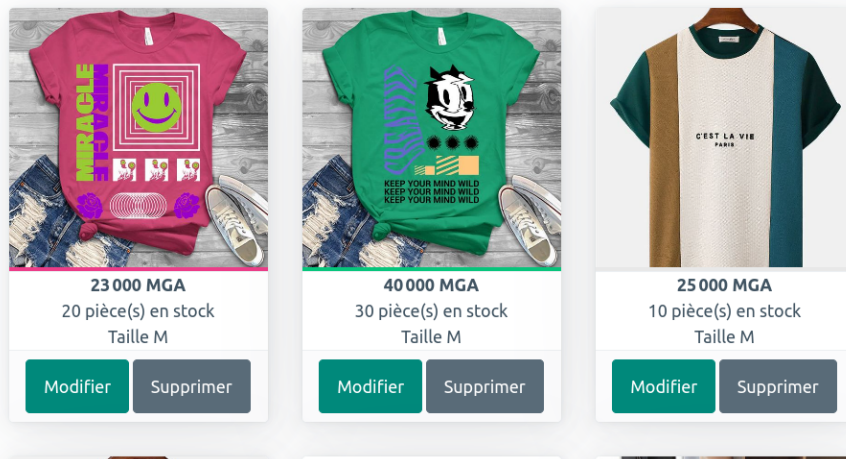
MIRACLE
MIRACLE

23 000 MGA
20 pièce(s) en stock
Taille M
Modifier
Supprimer

KEEP YOUR MIND WILD
KEEP YOUR MIND WILD
KEEP YOUR MIND WILD

40 000 MGA
30 pièce(s) en stock
Taille M
Modifier
Supprimer

C'EST LA VIE
PARIS

25 000 MGA
10 pièce(s) en stock
Taille M
Modifier
Supprimer